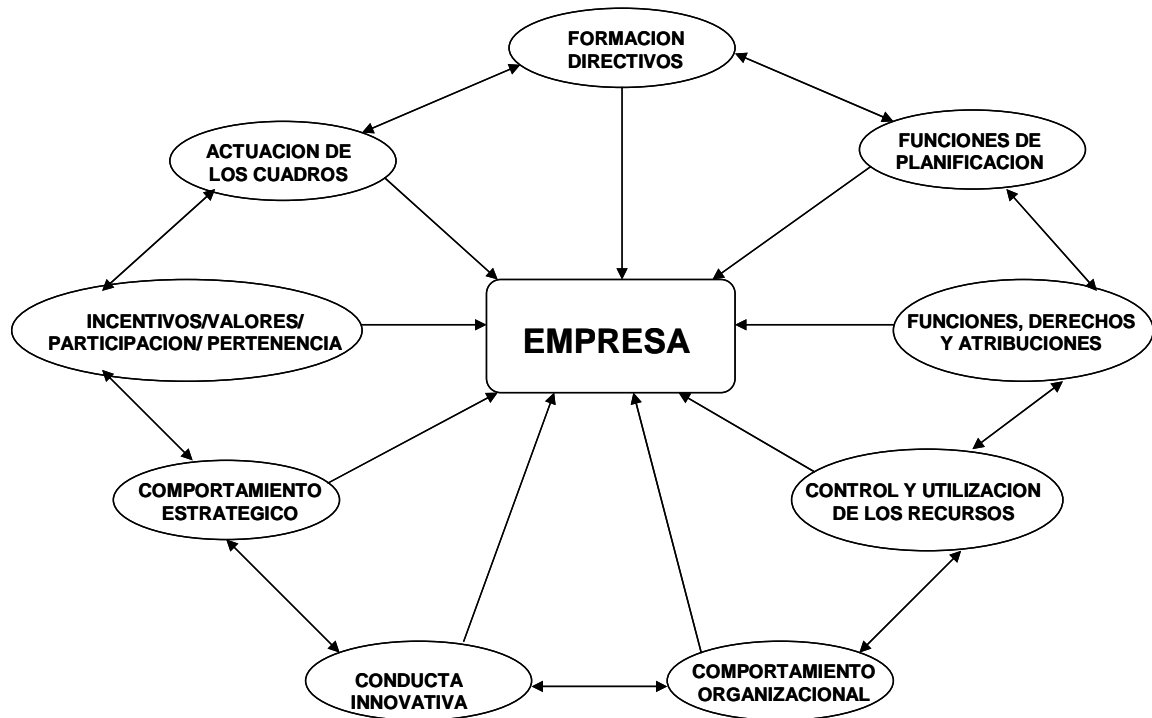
FORMACION DIRECTIVOS

ACTUACION DE LOS CUADROS

FUNCIONES DE PLANIFICACION

INCENTIVOS/VALORES/ PARTICIPACION/ PERTENENCIA

EMPRESA

FUNCIONES, DERECHOS Y ATRIBUCIONES

COMPORTAMIENTO ESTRATEGICO

CONTROL Y UTILIZACION DE LOS RECURSOS

CONDUCTA INNOVATIVA

COMPORTAMIENTO ORGANIZACIONAL